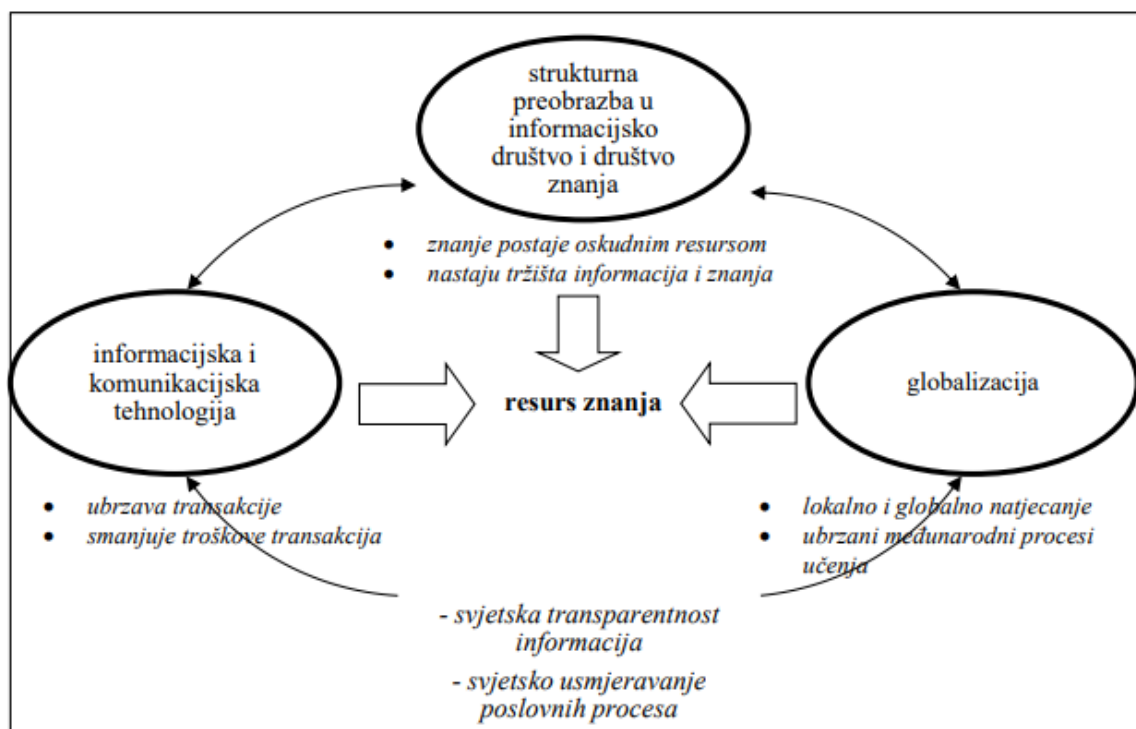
strukturna preobrazba u informacijsko društvo i društvo znanja

- znanje postaje oskudnim resursom
- nastaju tržišta informacija i znanja

informacijska i komunikacijska tehnologija

resurs znanja

globalizacija

- ubrzava transakcije
- smanjuje troškove transakcija

- lokalno i globalno natjecanje
- ubrzani međunarodni procesi učenja

- svjetska transparentnost informacija

- svjetsko usmjeravanje poslovnih procesa